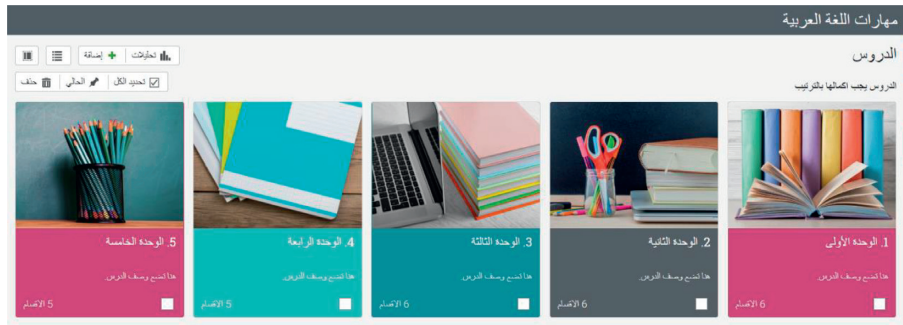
مهارات اللغة العربية

الدروس

تحليلات
إضافة

تحديد الكل
الحالي
حذف

الدروس يجب اكمالها بالترتيب

1. الوحدة الأولى
هذا المنبع وصف الدرس
6 الأقسام

2. الوحدة الثانية
هذا المنبع وصف الدرس
6 الأقسام

3. الوحدة الثالثة
هذا المنبع وصف الدرس
6 الأقسام

4. الوحدة الرابعة
هذا المنبع وصف الدرس
5 الأقسام

5. الوحدة الخامسة
هذا المنبع وصف الدرس
5 الأقسام